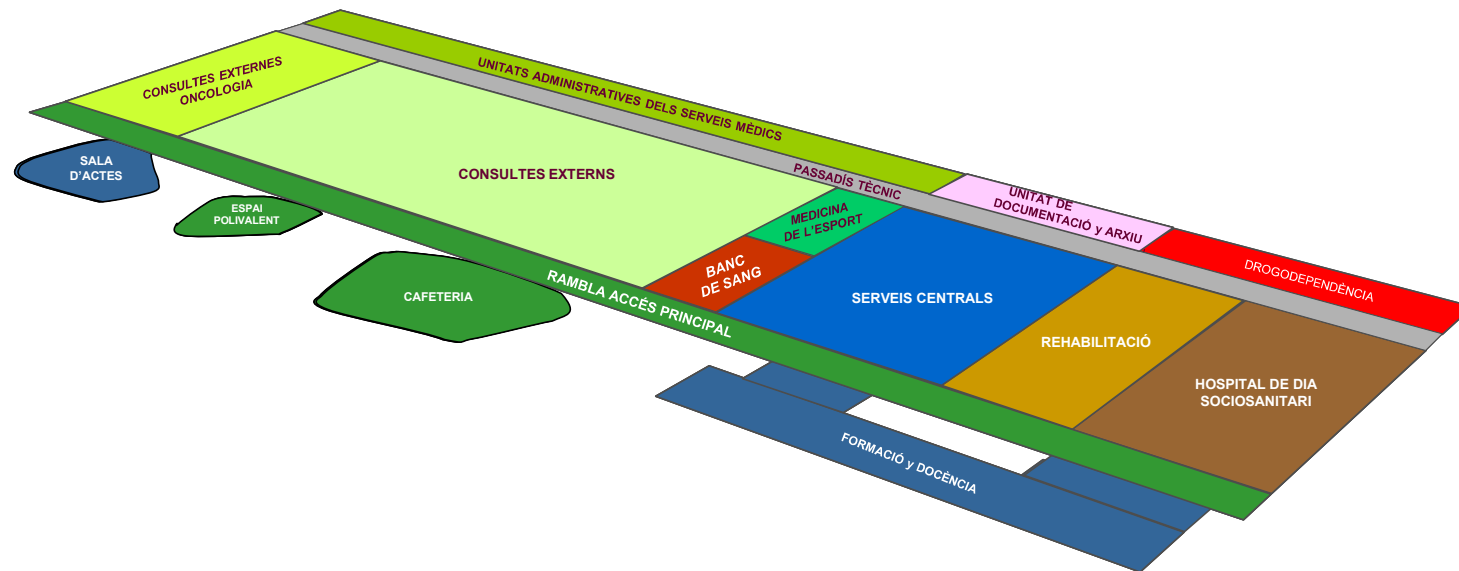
CONSULTES EXTERNES ONCOLOGIA

UNITATS ADMINISTRATIVES DELS SERVEIS MÈDICS

SALA D'ACTES

CONSULTES EXTERNS

PASSADÍS TÈCNIC

UNITAT DE DOCUMENTACIÓ y ARXIU

ESPAI POLIVALENT

MEDICINA DE L'ESPORT

BANC DE SANG

DROGODEPENDÈNCIA

CAFETERIA

RAMBLA ACCÉS PRINCIPAL

SERVEIS CENTRALS

REHABILITACIÓ

HOSPITAL DE DIA SOCIOSANITARI

FORMACIÓ y DOCÈNCIA